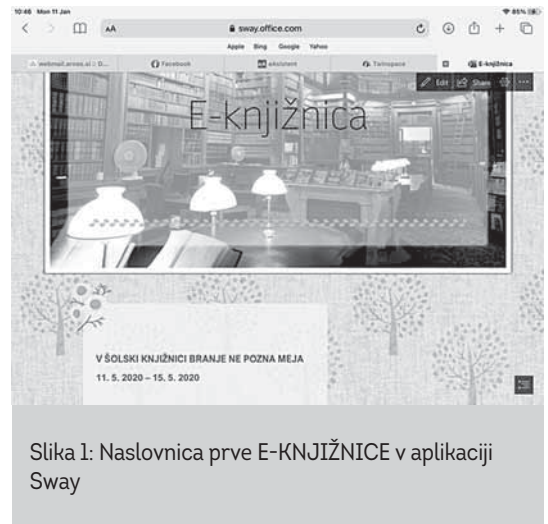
10:46 Mon 11 Jan

85%

AA

sway.office.com

Apple Bing Google Yahoo

webmail.arnes.si :: D...

Facebook

eAsistent

Telinspace

E-knjižnica

Edit

Share

E-knjižnica

V ŠOLSKI KNJIŽNICI BRANJE NE POZNA MEJA

11. 5. 2020 – 15. 5. 2020

Slika 1: Naslovnica prve E-KNJIŽNICE v aplikaciji Sway